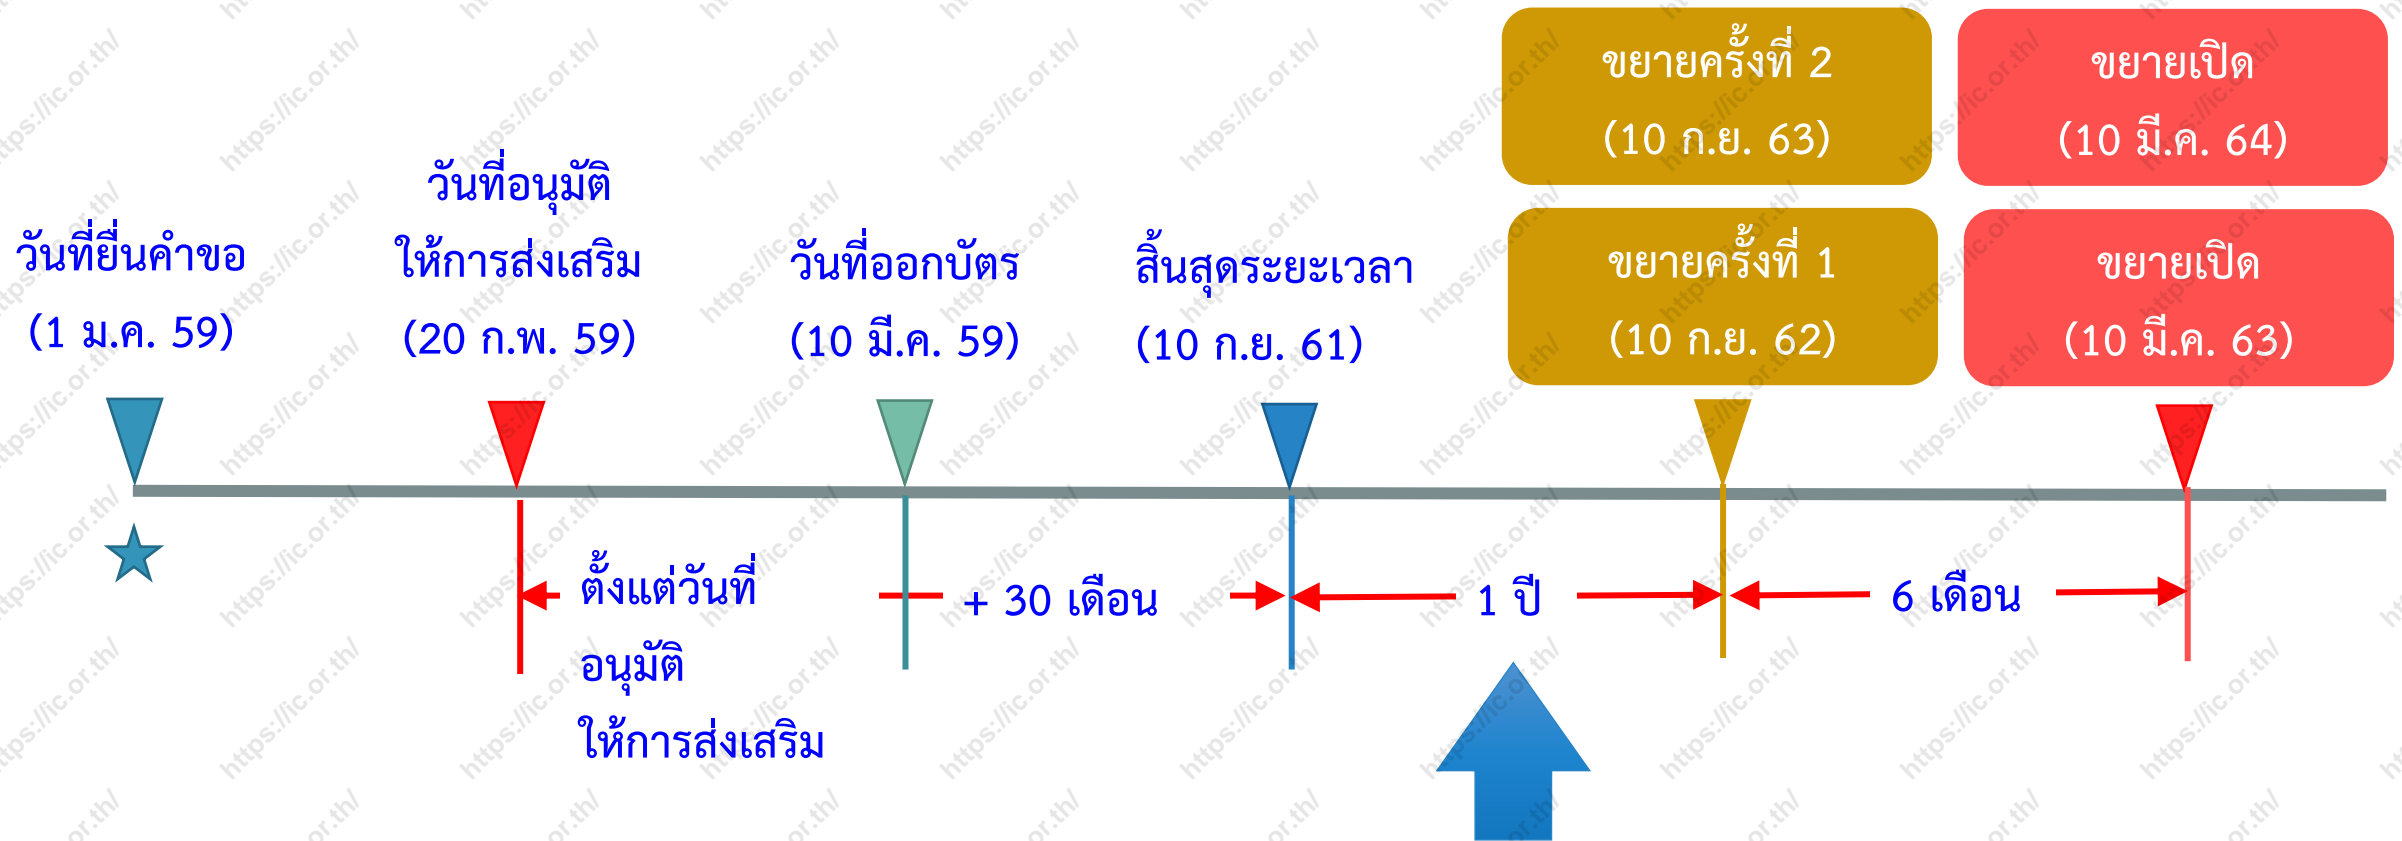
ขยายครั้งที่ 2
(10 ก.ย. 63)

ขยายเปิด
(10 มี.ค. 64)

วันที่อนุมัติ
ให้การส่งเสริม
(20 ก.พ. 59)

วันที่ยื่นคำขอ
(1 ม.ค. 59)

วันที่ออกบัตร
(10 มี.ค. 59)

สิ้นสุดระยะเวลา
(10 ก.ย. 61)

ขยายครั้งที่ 1
(10 ก.ย. 62)

ขยายเปิด
(10 มี.ค. 63)

ตั้งแต่วันที่
อนุมัติ
ให้การส่งเสริม

+ 30 เดือน

1 ปี

6 เดือน

https://lic.or.th/